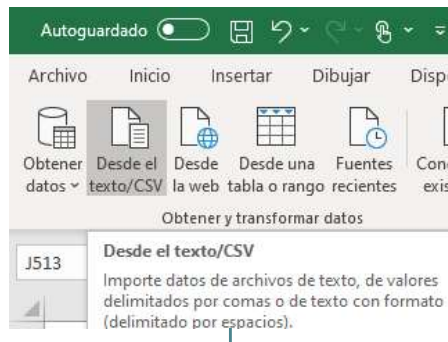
Autoguardado

Archivo Inicio Insertar Dibujar Disp

Obtener datos ˅

Desde el texto/CSV

Desde la web

Desde una tabla o rango

Fuentes recientes

Con exis

Obtener y transformar datos

J513

Desde el texto/CSV

Importe datos de archivos de texto, de valores delimitados por comas o de texto con formato (delimitado por espacios).